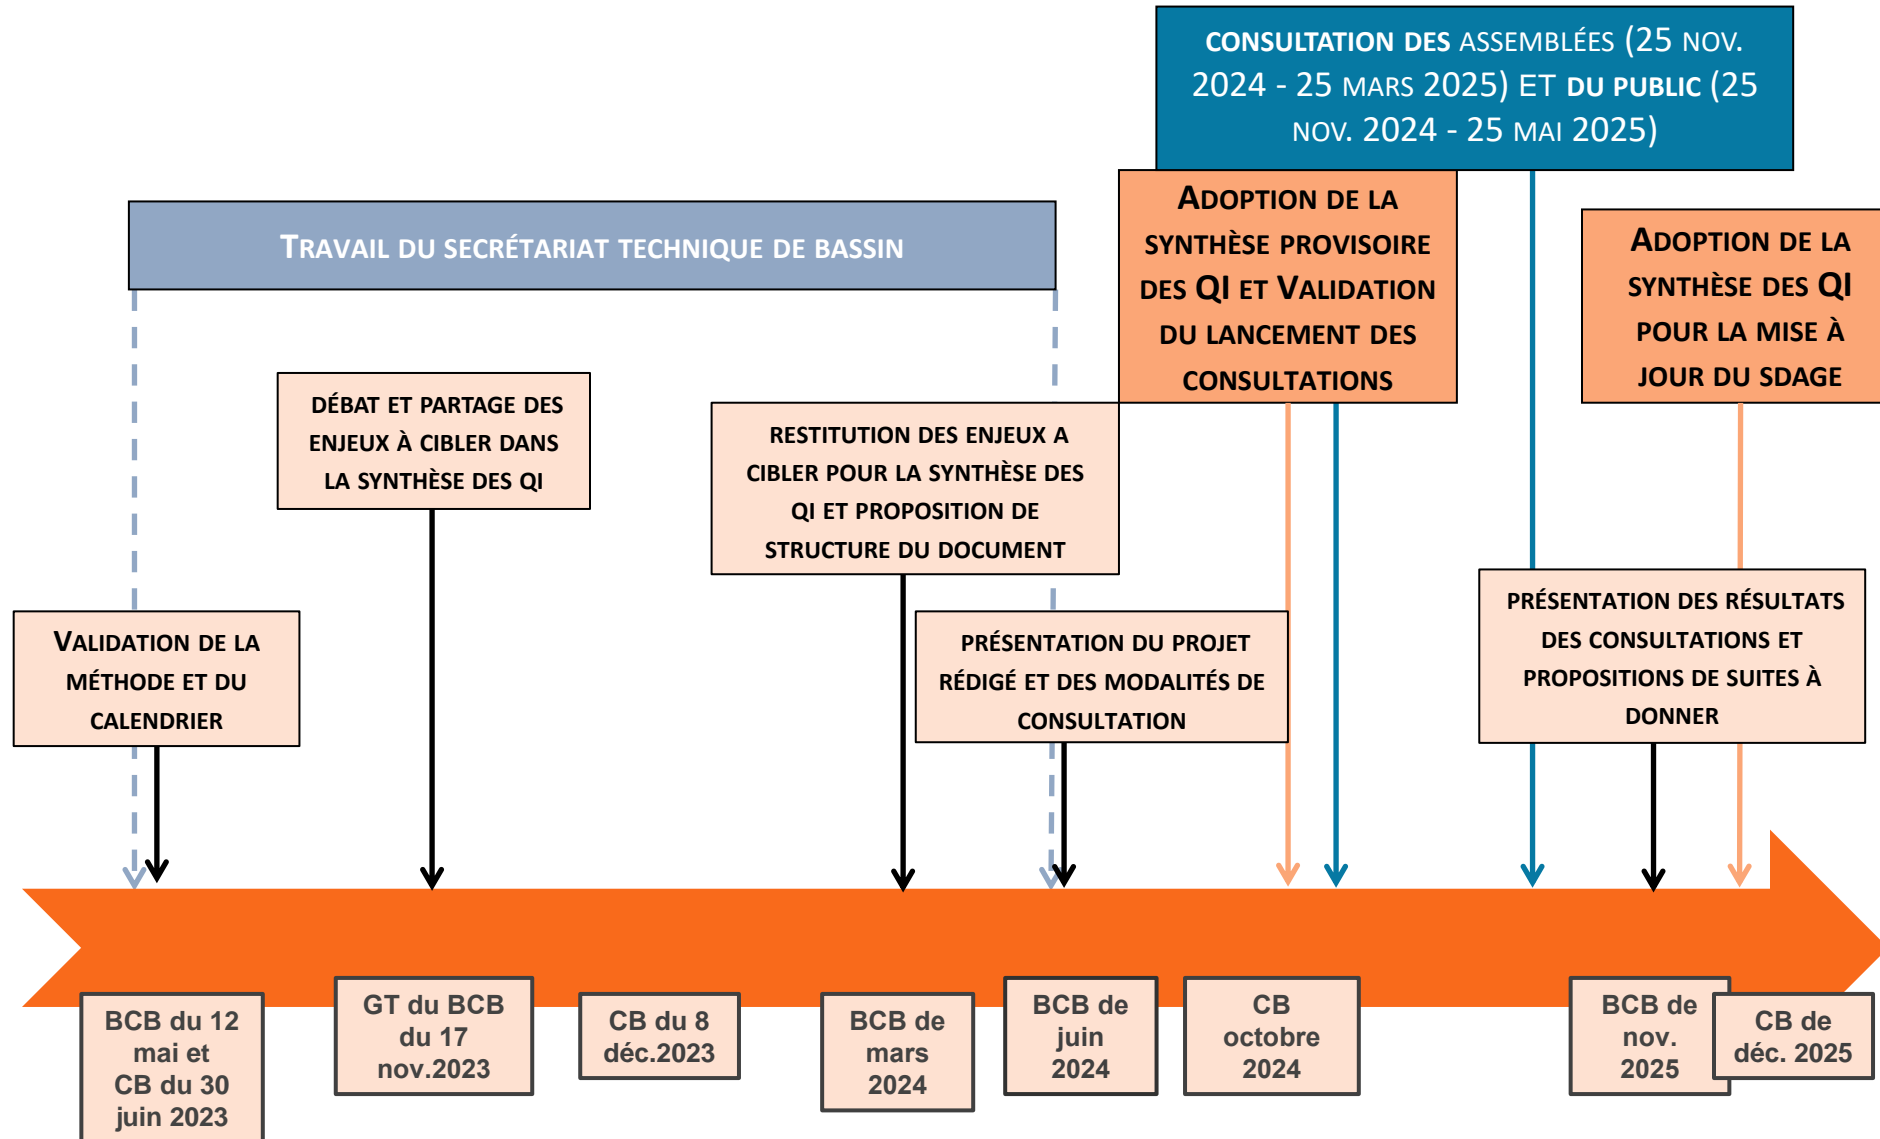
CONSULTATION DES ASSEMBLÉES (25 NOV. 2024 - 25 MARS 2025) ET DU PUBLIC (25 NOV. 2024 - 25 MAI 2025)

TRAVAIL DU SECRÉTARIAT TECHNIQUE DE BASSIN

ADOPTION DE LA SYNTHÈSE PROVISOIRE DES QI ET VALIDATION DU LANCEMENT DES CONSULTATIONS

ADOPTION DE LA SYNTHÈSE DES QI POUR LA MISE À JOUR DU SDAGE

DÉBAT ET PARTAGE DES ENJEUX À CIBLER DANS LA SYNTHÈSE DES QI

RESTITUTION DES ENJEUX A CIBLER POUR LA SYNTHÈSE DES QI ET PROPOSITION DE STRUCTURE DU DOCUMENT

VALIDATION DE LA MÉTHODE ET DU CALENDRIER

PRÉSENTATION DU PROJET RÉDIGÉ ET DES MODALITÉS DE CONSULTATION

PRÉSENTATION DES RÉSULTATS DES CONSULTATIONS ET PROPOSITIONS DE SUITES À DONNER

BCB du 12 mai et CB du 30 juin 2023

GT du BCB du 17 nov.2023

CB du 8 déc.2023

BCB de mars 2024

BCB de juin 2024

CB octobre 2024

BCB de nov. 2025

CB de déc. 2025